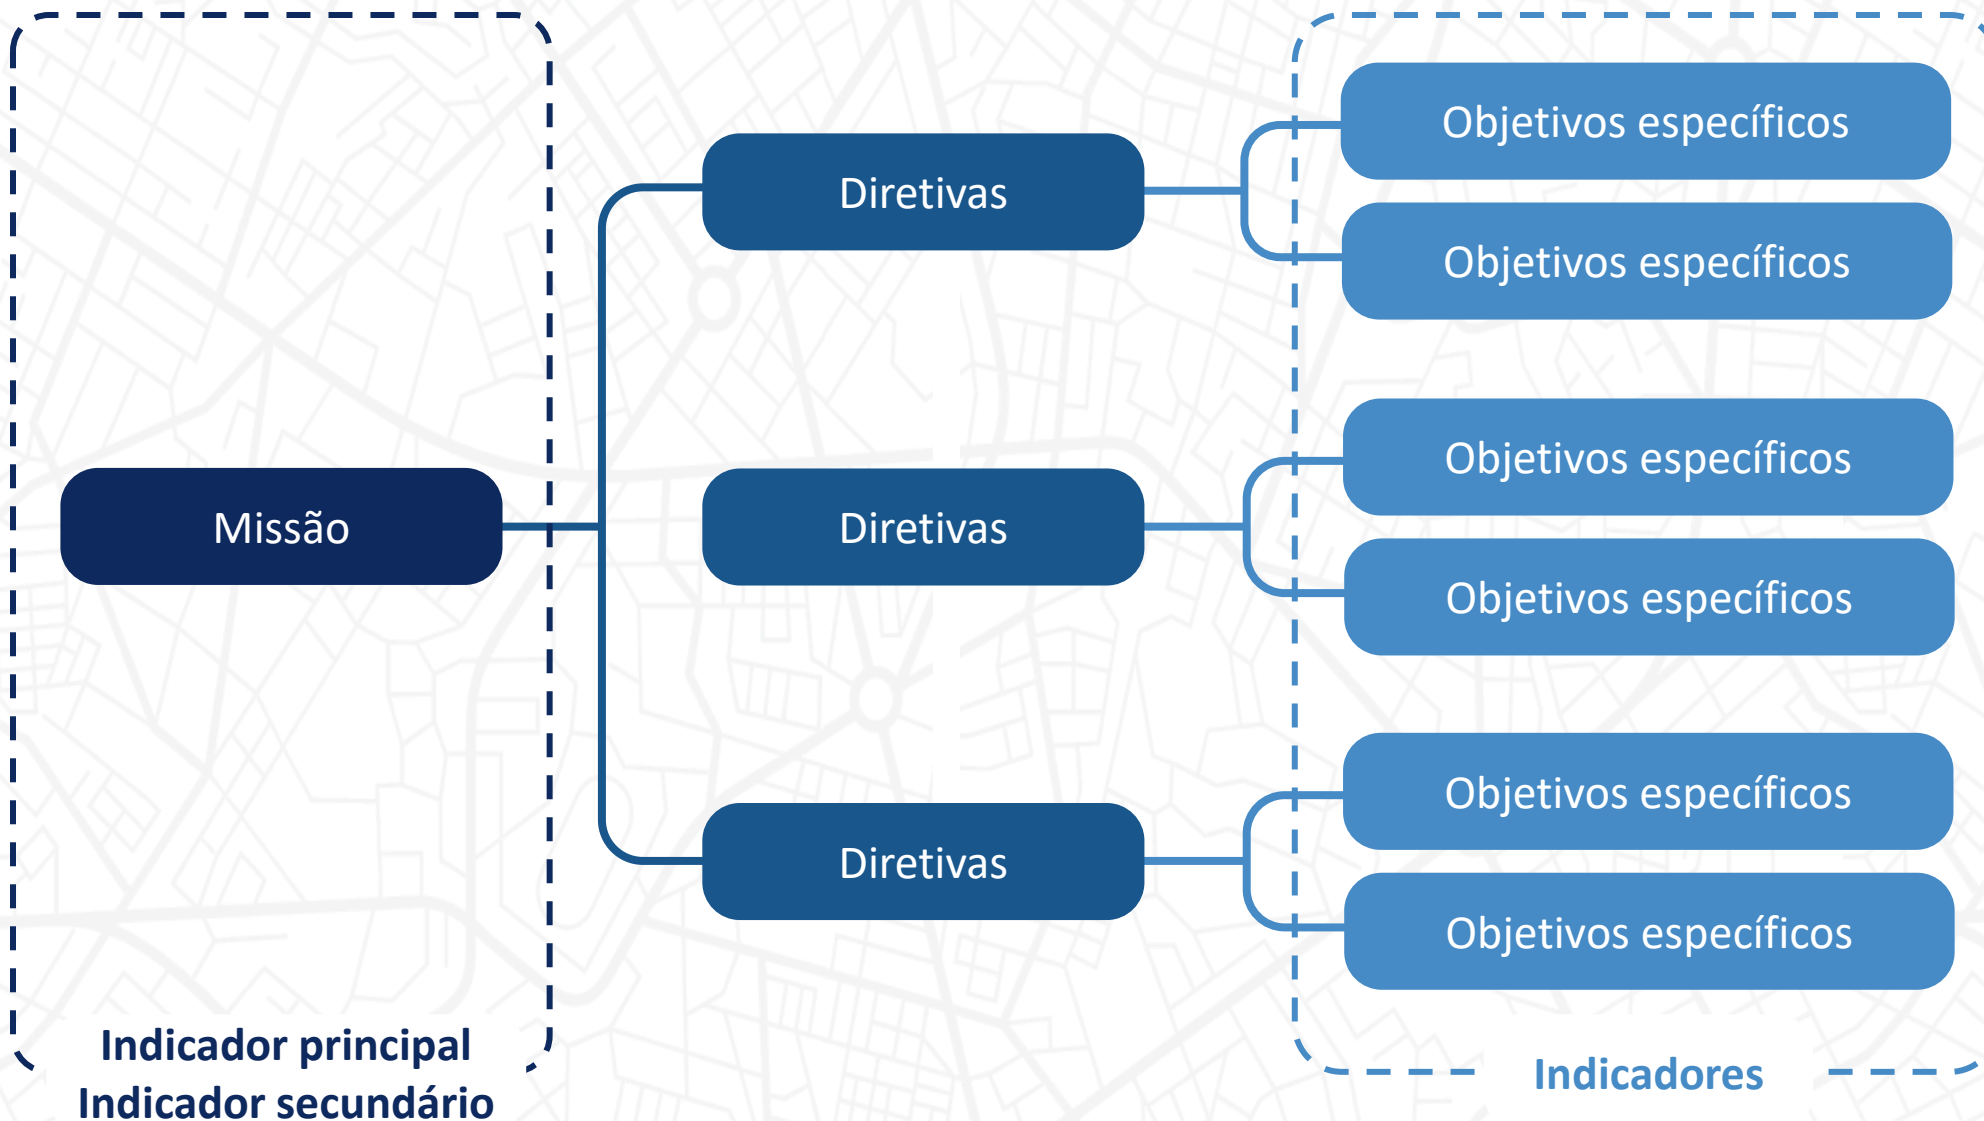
Objetivos específicos

Diretivas

Objetivos específicos

Objetivos específicos

Missão

Diretivas

Objetivos específicos

Objetivos específicos

Diretivas

Objetivos específicos

Indicador principal
Indicador secundário

Indicadores